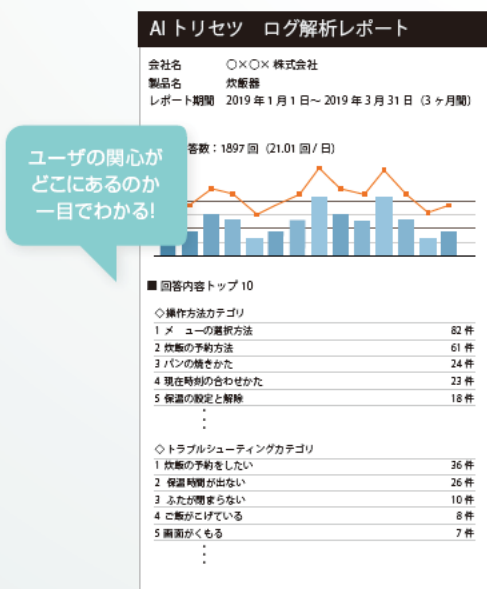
AI トリセツ　ログ解析レポート

会社名　○×○× 株式会社
製品名　炊飯器
レポート期間　2019 年 1 月 1 日～ 2019 年 3 月 31 日（3 ヶ月間）

ユーザの関心が
どこにあるのか
一目でわかる!

答数：1897 回（21.01 回 / 日）

■ 回答内容トップ 10

◇操作方法カテゴリ
| | |
|---|---|
| 1 メ　ューの選択方法 | 82 件 |
| 2 炊飯の予約方法 | 61 件 |
| 3 パンの焼きかた | 24 件 |
| 4 現在時刻の合わせかた | 23 件 |
| 5 保温の設定と解除 | 18 件 |

◇トラブルシューティングカテゴリ
| | |
|---|---|
| 1 炊飯の予約をしたい | 36 件 |
| 2 保温時間が出ない | 26 件 |
| 3 ふたが閉まらない | 10 件 |
| 4 ご飯がこげている | 8 件 |
| 5 画面がくもる | 7 件 |